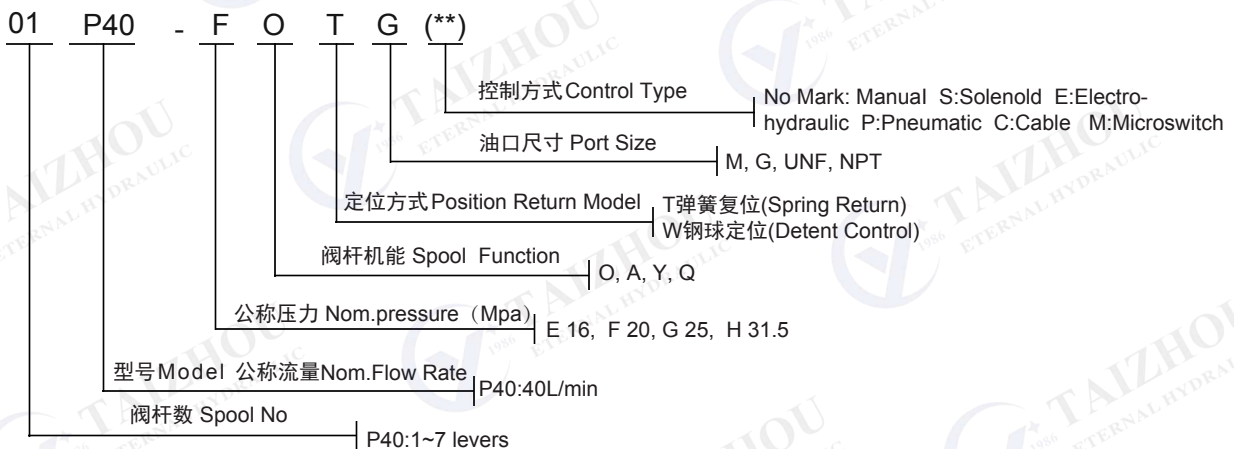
01 P40 - F O T G (**)

控制方式Control Type
No Mark: Manual S:Solenold E:Electrohydraulic P:Pneumatic C:Cable M:Microswitch

油口尺寸 Port Size
M, G, UNF, NPT

定位方式Position Return Model
T弹簧复位(Spring Return)
W钢球定位(Detent Control)

阀杆机能 Spool Function
O, A, Y, Q

公称压力 Nom.pressure（Mpa）
E 16, F 20, G 25, H 31.5

型号Model 公称流量Nom.Flow Rate
P40:40L/min

阀杆数 Spool No
P40:1~7 levers